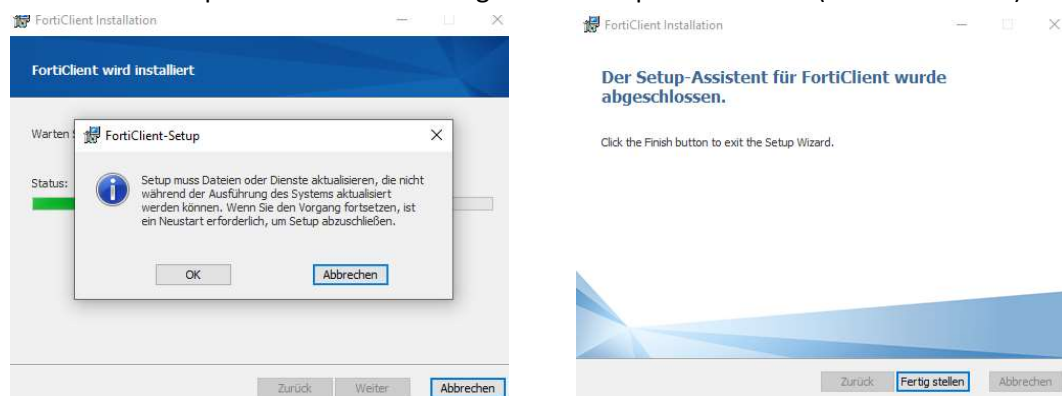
FortiClient Installation

FortiClient wird installiert

Warten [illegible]

Status:

FortiClient-Setup

Setup muss Dateien oder Dienste aktualisieren, die nicht während der Ausführung des Systems aktualisiert werden können. Wenn Sie den Vorgang fortsetzen, ist ein Neustart erforderlich, um Setup abzuschließen.

OK

Abbrechen

Zurück

Weiter

Abbrechen

FortiClient Installation

Der Setup-Assistent für FortiClient wurde abgeschlossen.

Click the Finish button to exit the Setup Wizard.

Zurück

Fertig stellen

Abbrechen